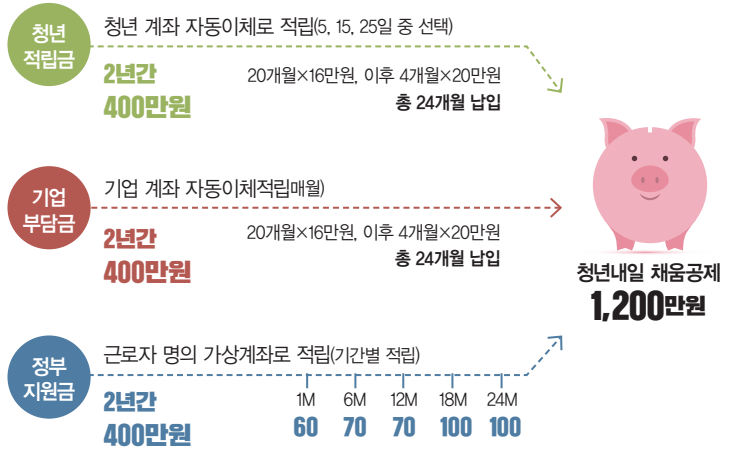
청년 적립금

청년 계좌 자동이체로 적립(5, 15, 25일 중 선택)

2년간
400만원

20개월×16만원, 이후 4개월×20만원
총 24개월 납입

기업 부담금

기업 계좌 자동이체적립매월)

2년간
400만원

20개월×16만원, 이후 4개월×20만원
총 24개월 납입

정부 지원금

근로자 명의 가상계좌로 적립(기간별 적립)

2년간
400만원

| 1M | 6M | 12M | 18M | 24M |
|---|---|---|---|---|
| 60 | 70 | 70 | 100 | 100 |

청년내일 채움공제
1,200만원